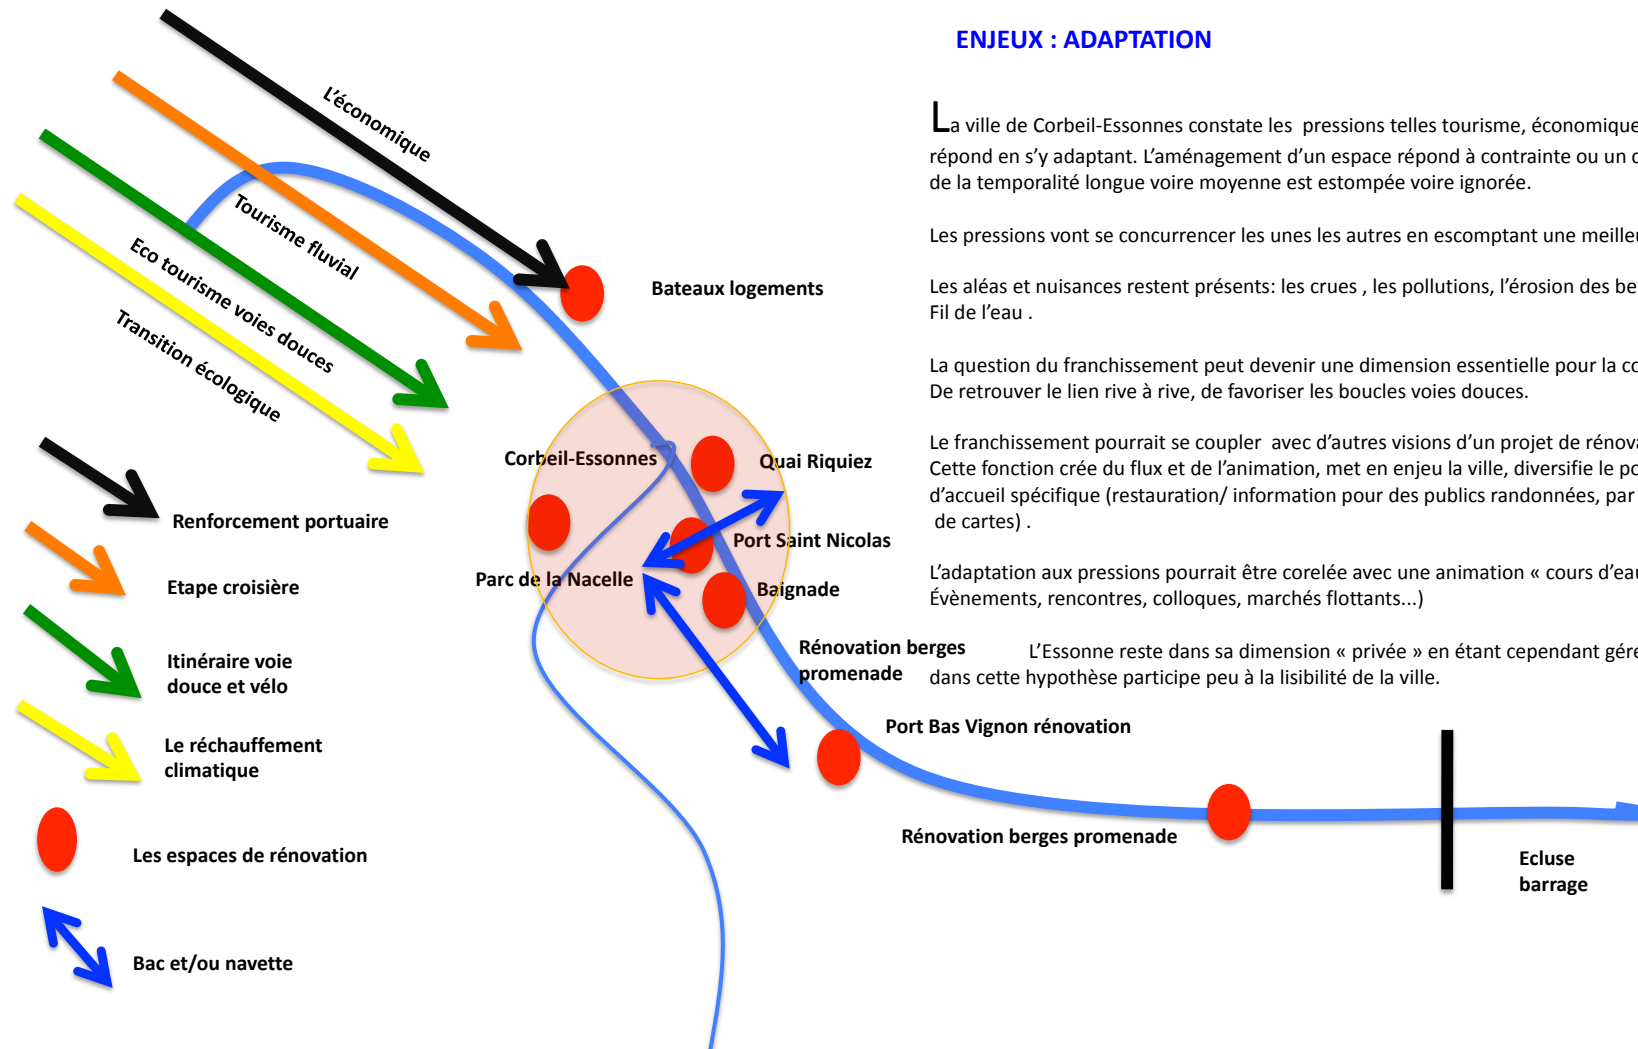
L'économique

Tourisme fluvial

Eco tourisme voies douces

Transition écologique

Renforcement portuaire

Etape croisière

Itinéraire voie douce et vélo

Le réchauffement climatique

Les espaces de rénovation

Bac et/ou navette

Bateaux logements

Corbeil-Essonnes

Quai Riquiez

Port Saint Nicolas

Parc de la Nacelle

Baignade

Rénovation berges promenade

Port Bas Vignon rénovation

Rénovation berges promenade

Ecluse barrage

ENJEUX : ADAPTATION

La ville de Corbeil-Essonnes constate les pressions telles tourisme, économique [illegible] répond en s'y adaptant. L'aménagement d'un espace répond à contrainte ou un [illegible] de la temporalité longue voire moyenne est estompée voire ignorée.

Les pressions vont se concurrencer les unes les autres en escomptant une meille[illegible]

Les aléas et nuisances restent présents: les crues , les pollutions, l'érosion des be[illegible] Fil de l'eau .

La question du franchissement peut devenir une dimension essentielle pour la c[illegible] De retrouver le lien rive à rive, de favoriser les boucles voies douces.

Le franchissement pourrait se coupler avec d'autres visions d'un projet de rénova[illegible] Cette fonction crée du flux et de l'animation, met en enjeu la ville, diversifie le p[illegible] d'accueil spécifique (restauration/ information pour des publics randonnées, par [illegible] de cartes) .

L'adaptation aux pressions pourrait être corelée avec une animation « cours d'ea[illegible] Évènements, rencontres, colloques, marchés flottants...)

L'Essonne reste dans sa dimension « privée » en étant cependant gére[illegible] dans cette hypothèse participe peu à la lisibilité de la ville.